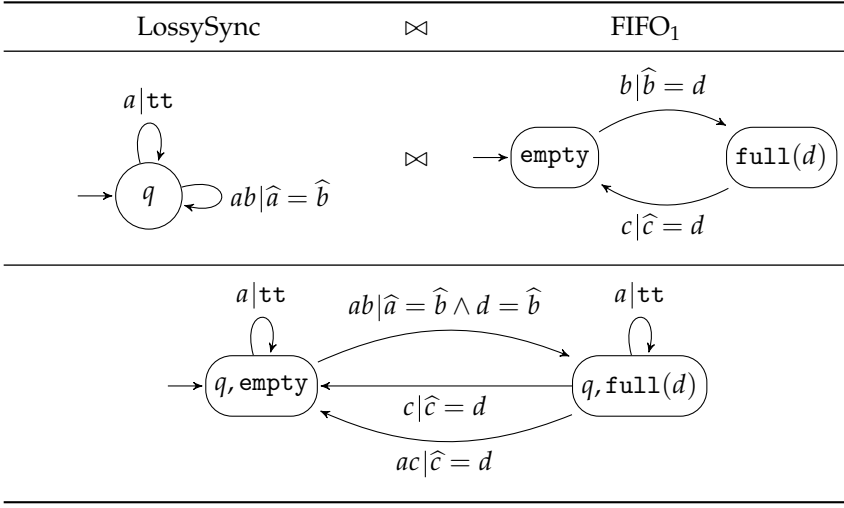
| LossySync | $\bowtie$ | $\text{FIFO}_1$ |
|---|---|---|

$a|\texttt{tt}$

$q$ $ab|\widehat{a} = \widehat{b}$

$\bowtie$

$b|\widehat{b} = d$

empty

$\texttt{full}(d)$

$c|\widehat{c} = d$

$a|\texttt{tt}$

$ab|\widehat{a} = \widehat{b} \land d = \widehat{b}$

$a|\texttt{tt}$

$q$, empty

$q, \texttt{full}(d)$

$c|\widehat{c} = d$

$ac|\widehat{c} = d$